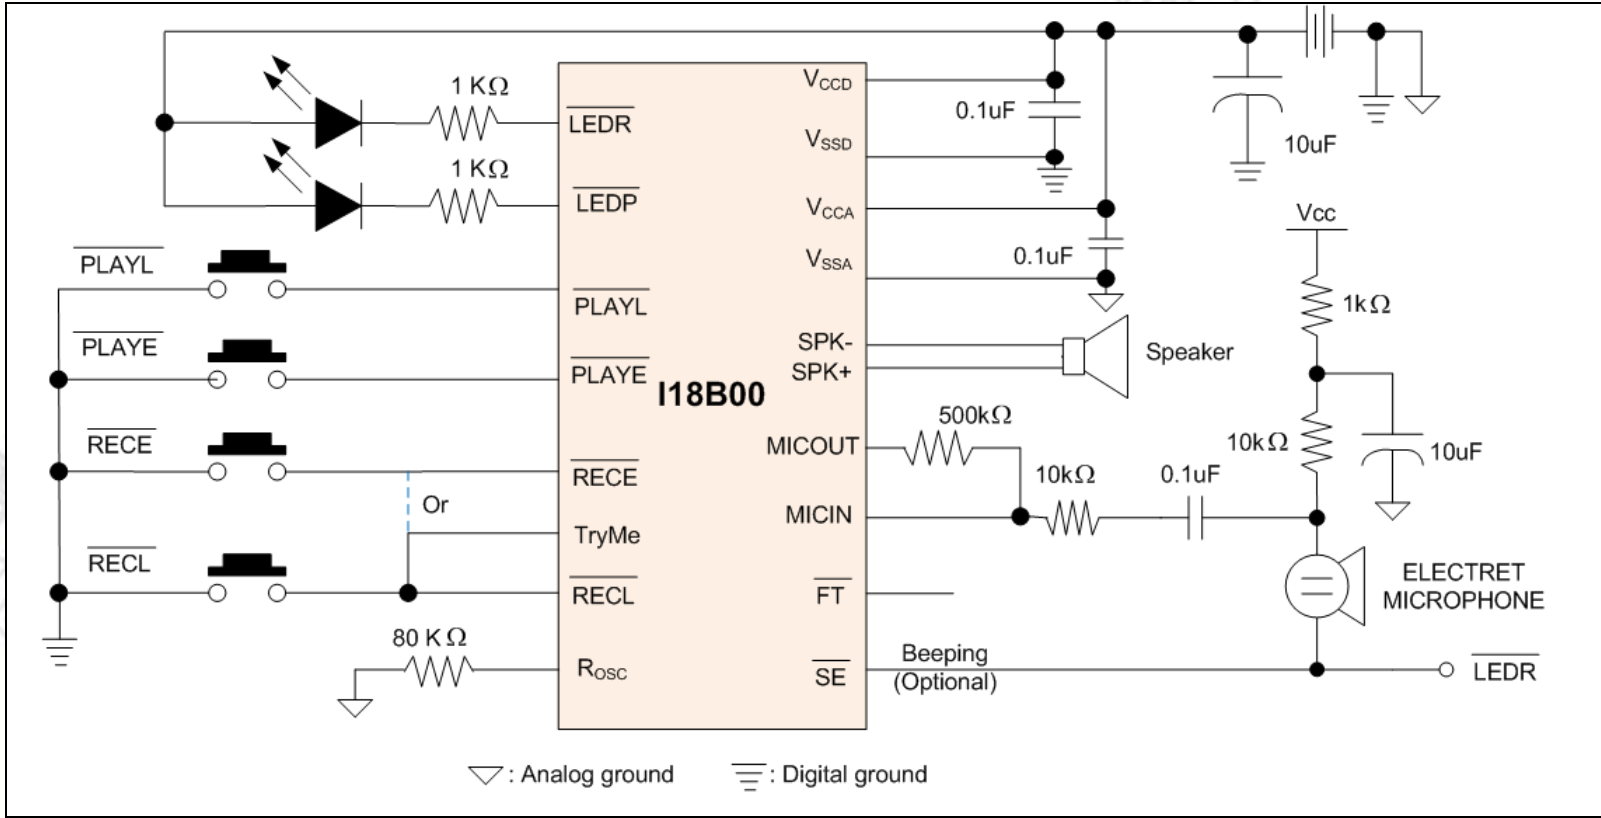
1 KΩ

1 KΩ

$\overline{\text{PLAYL}}$

$\overline{\text{PLAYE}}$

$\overline{\text{RECE}}$

$\overline{\text{RECL}}$

$\overline{\text{LEDR}}$

$\overline{\text{LEDP}}$

$\overline{\text{PLAYL}}$

$\overline{\text{PLAYE}}$

I18B00

$\overline{\text{RECE}}$

TryMe

$\overline{\text{RECL}}$

R$_{OSC}$

V$_{CCD}$

V$_{SSD}$

V$_{CCA}$

V$_{SSA}$

SPK-

SPK+

MICOUT

MICIN

$\overline{\text{FT}}$

$\overline{\text{SE}}$

0.1uF

10uF

0.1uF

Vcc

1kΩ

Speaker

500kΩ

10kΩ

10kΩ

0.1uF

10uF

ELECTRET MICROPHONE

Or

80 KΩ

Beeping (Optional)

$\overline{\text{LEDR}}$

: Analog ground

: Digital ground